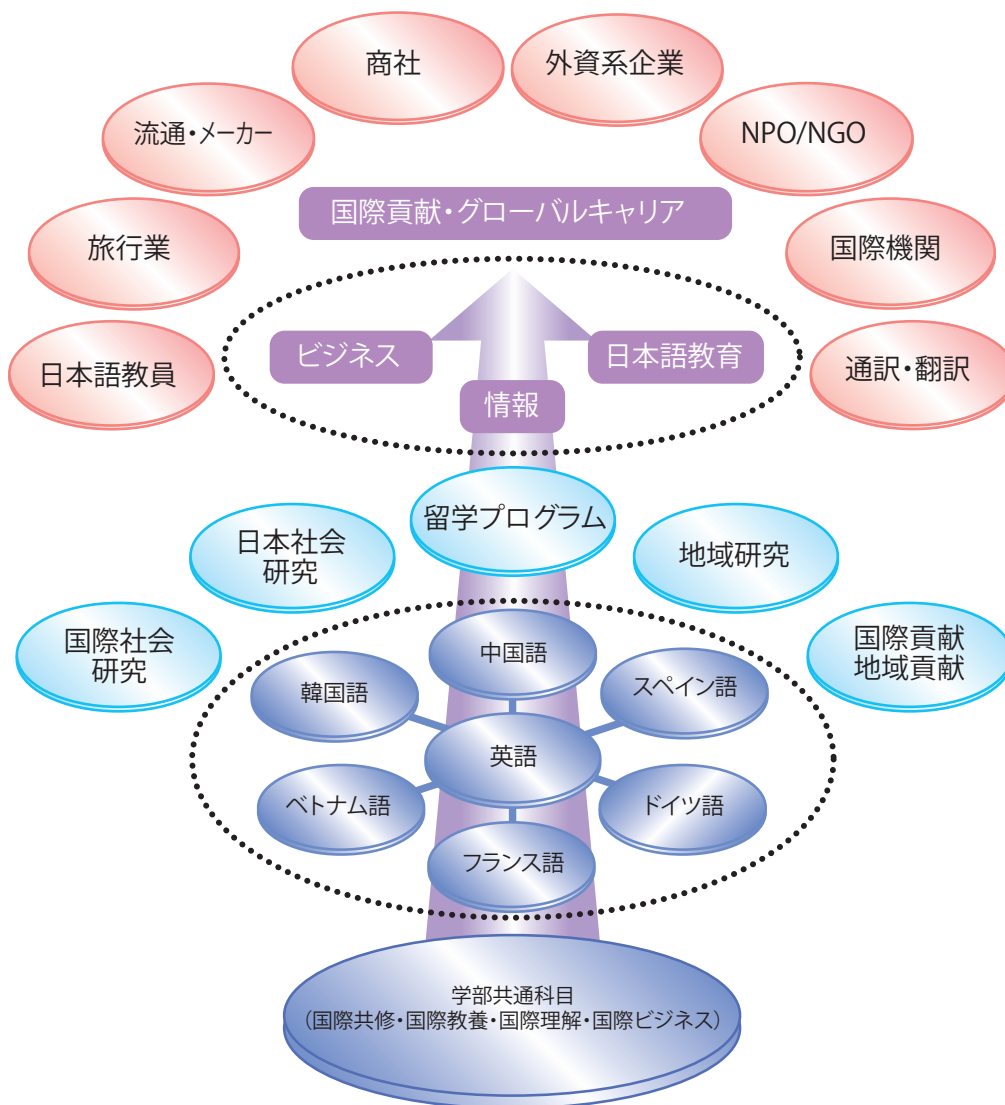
商社

外資系企業

流通・メーカー

NPO/NGO

国際貢献・グローバルキャリア

旅行業

国際機関

ビジネス

日本語教育

日本語教員

通訳・翻訳

情報

留学プログラム

日本社会研究

地域研究

国際社会研究

国際貢献地域貢献

中国語

韓国語

スペイン語

英語

ベトナム語

ドイツ語

フランス語

学部共通科目
（国際共修・国際教養・国際理解・国際ビジネス）